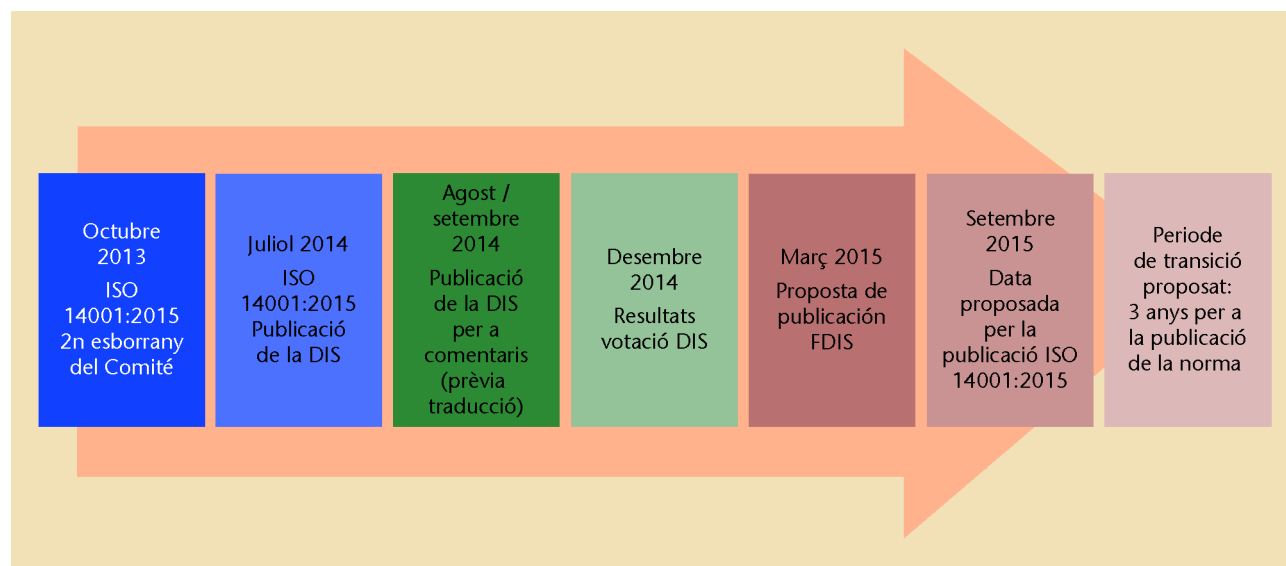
Octubre 2013
ISO 14001:2015 2n esborrany del Comité

Juliol 2014
ISO 14001:2015 Publicació de la DIS

Agost / setembre 2014
Publicació de la DIS per a comentaris (prèvia traducció)

Desembre 2014
Resultats votació DIS

Març 2015
Proposta de publicació FDIS

Setembre 2015
Data proposada per la publicació ISO 14001:2015

Periode de transició proposat: 3 anys per a la publicació de la norma